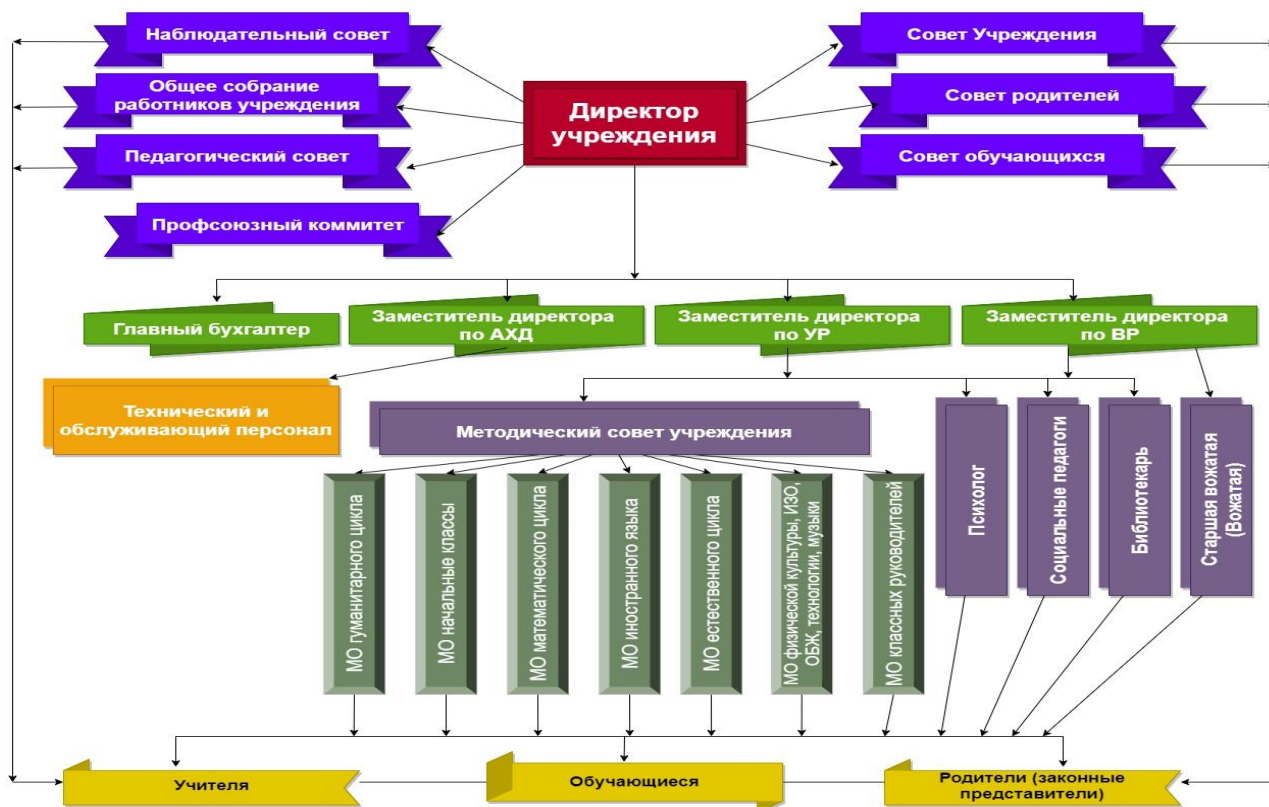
Наблюдательный совет

Общее собрание работников учреждения

Педагогический совет

Профсоюзный коммитет

Директор учреждения

Совет Учреждения

Совет родителей

Совет обучающихся

Главный бухгалтер

Заместитель директора по АХД

Заместитель директора по УР

Заместитель директора по ВР

Технический и обслуживающий персонал

Методический совет учреждения

Психолог

Социальные педагоги

Библиотекарь

Старшая вожатая (Вожатая)

МО гуманитарного цикла

МО начальные классы

МО математического цикла

МО иностранного языка

МО естественного цикла

МО физической культуры, ИЗО, ОБЖ, технологии, музыки

МО классных руководителей

Учителя

Обучающиеся

Родители (законные представители)